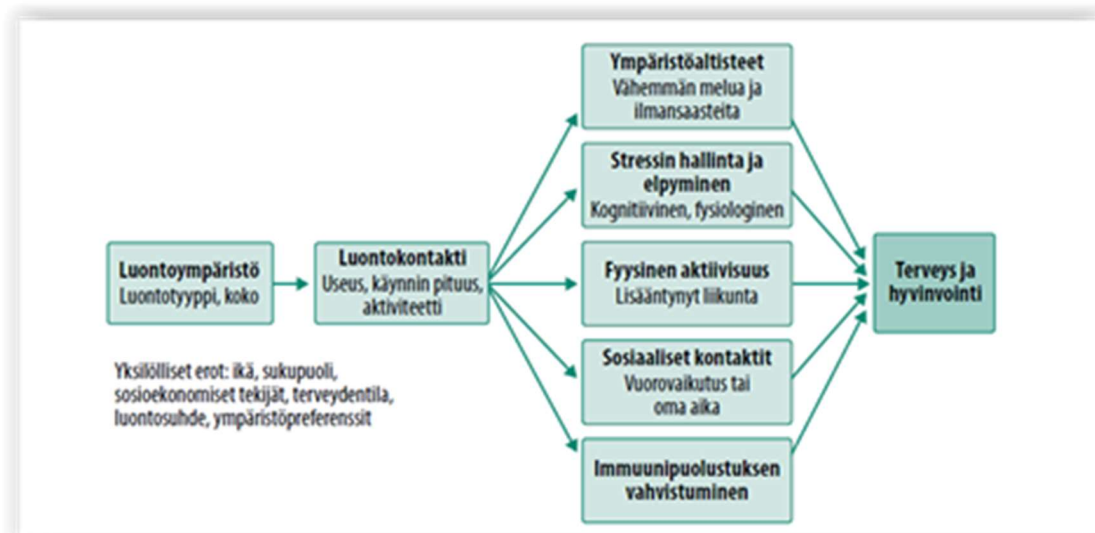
Luontoympäristö
Luontotyyppi, koko

Luontokontakti
Useus, käynnin pituus, aktiviteetti

Ympäristöaltisteet
Vähemmän melua ja ilmansaasteita

Stressin hallinta ja elpyminen
Kognitiivinen, fysiologinen

Fyysinen aktiivisuus
Lisääntynyt liikunta

Sosiaaliset kontaktit
Vuorovaikutus tai oma aika

Immuunipuolustuksen vahvistuminen

Terveys ja hyvinvointi

Yksilölliset erot: ikä, sukupuoli, sosioekonomiset tekijät, terveydentila, luontosuhde, ympäristöpreferenssit